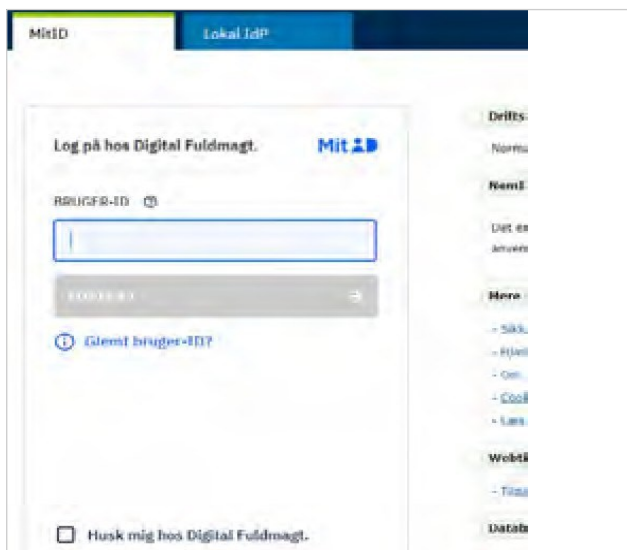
MitID

Lokal IdP

Log på hos Digital Fuldmagt.

MitID

BRUGER-ID

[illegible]

Glemt bruger-ID?

Husk mig hos Digital Fuldmagt.

Drifts

Norm

Neml

Det er anven

Mere

- Sikk

- Hjæl

- Om

- Cook

- Læs

Webti

- Tilgæ

Datab